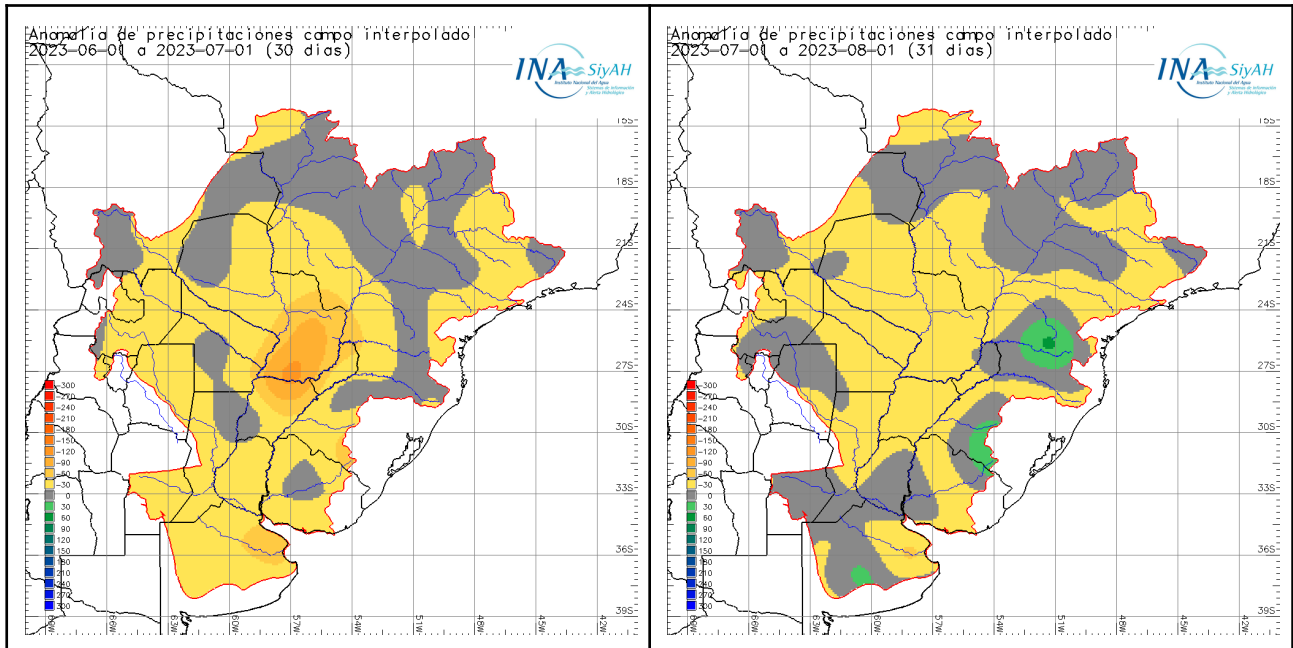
Anomalía de precipitaciones campo interpolado
2023-06-01 a 2023-07-01 (30 dias)

INA SiyAH
Instituto Nacional del Agua
Sistema de Información y Alerta Hidrológico

15S
18S
21S
24S
27S
30S
33S
36S
39S

-300
-270
-240
-210
-180
-150
-120
-90
-60
-30
0
30
60
90
120
150
180
210
240
270
300

69W 66W 63W 60W 57W 54W 51W 48W 45W 42W

Anomalía de precipitaciones campo interpolado
2023-07-01 a 2023-08-01 (31 dias)

INA SiyAH
Instituto Nacional del Agua
Sistema de Información y Alerta Hidrológico

15S
18S
21S
24S
27S
30S
33S
36S
39S

-300
-270
-240
-210
-180
-150
-120
-90
-60
-30
0
30
60
90
120
150
180
210
240
270
300

69W 66W 63W 60W 57W 54W 51W 48W 45W 42W